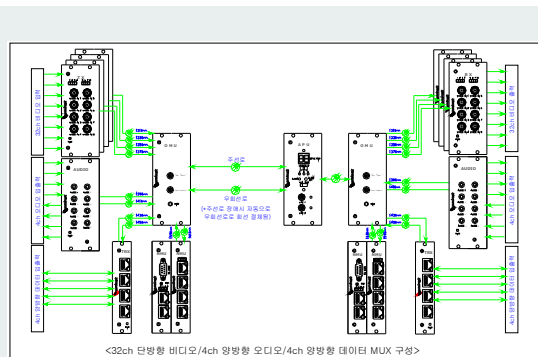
32ch 비디오 입력
4ch 오디오 입출력
4ch 양방향 데이터 입출력
AUDIO
OMU
주선로
우회선로
(주선로 장애시 자동으로 우회선로로 회선 절체됨)
APU
OMU
AUDIO
32ch 비디오 출력
4ch 오디오 입출력
4ch 양방향 데이터 입출력
<32ch 단방향 비디오/4ch 양방향 오디오/4ch 양방향 데이터 MUX 구성>